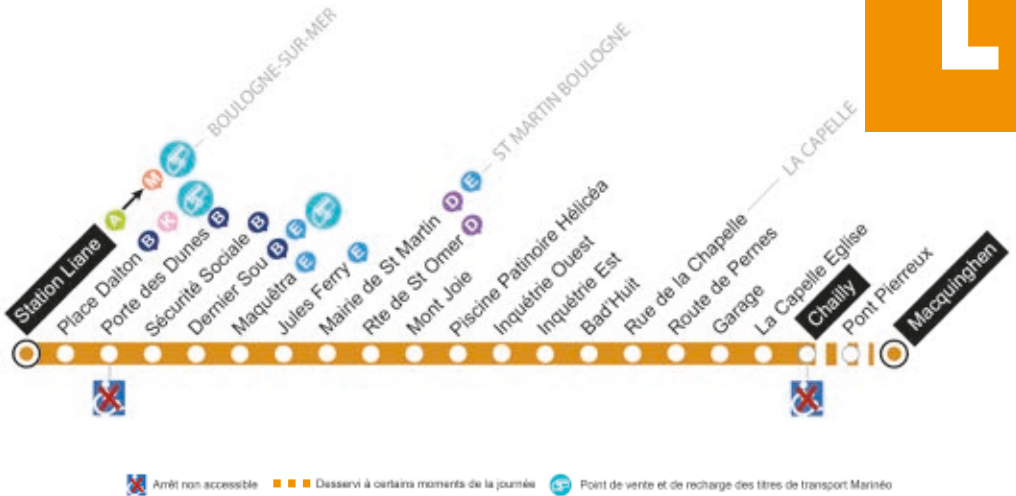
L

BOULOGNE-SUR-MER
ST MARTIN BOULOGNE
LA CAPELLE

A M K B B B E E E D E D

Station Liane
Place Dalton
Porte des Dunes
Sécurité Sociale
Dernier Sou
Maquétra
Jules Ferry
Mairie de St Martin
Rte de St Omer
Mont Joie
Piscine Patinoire Hélicéa
Inquétrie Ouest
Inquétrie Est
Bad'Huit
Rue de la Chapelle
Route de Pernes
Garage
La Capelle Eglise
Chailly
Pont Pierreux
Macquinghen

Arrêt non accessible
Desservi à certains moments de la journée
Point de vente et de recharge des titres de transport Marinéo